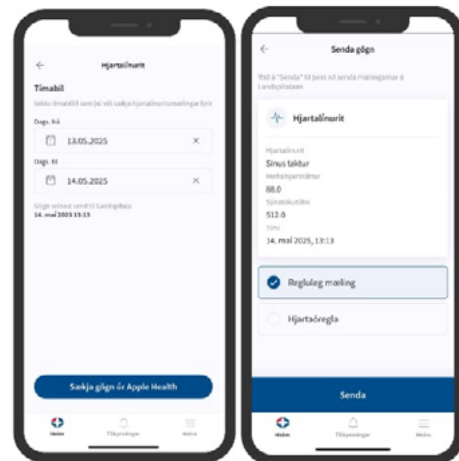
Hjartalínurit

Tímabil

Veldu tímabilið sem þú vilt sækja hjartalínurismælingar fyrir

Dags. frá

13.05.2025

Dags. til

14.05.2025

Gögn voru síðast send til Landspítala
14. maí 2025 13:13

Sækja gögn úr Apple Health

Heim Tilkynningar Meira

Senda gögn

Ýttu á "Senda" til þess að senda mælingarnar á Landspítalann

Hjartalínurit

Hjartalínurit
Sínus taktur
Meðalhjartsláttur
88.0
Sýnatökutíðni
512.0
Tími
14. maí 2025, 13:13

Regluleg mæling

Hjartaóregla

Senda

Heim Tilkynningar Meira